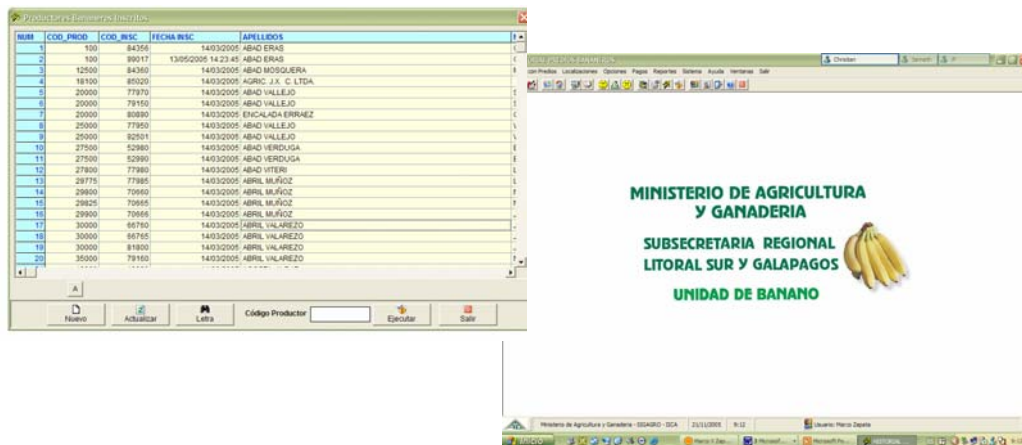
Productores Bananeros Inscritos

| NUM | COD_PROD | COD_INSC | FECHA INSC | APELLIDOS |
|---|---|---|---|---|
| 1 | 100 | 84356 | 14/03/2005 | ABAD ERAS |
| 2 | 100 | 89017 | 13/05/2005 14:23:45 | ABAD ERAS |
| 3 | 12500 | 84360 | 14/03/2005 | ABAD MOSQUERA |
| 4 | 19100 | 85020 | 14/03/2005 | AGRIC. J.X. C. LTDA. |
| 5 | 20000 | 77970 | 14/03/2005 | ABAD VALLEJO |
| 6 | 20000 | 79150 | 14/03/2005 | ABAD VALLEJO |
| 7 | 20000 | 80890 | 14/03/2005 | ENCALADA ERRAEZ |
| 8 | 25000 | 77950 | 14/03/2005 | ABAD VALLEJO |
| 9 | 25000 | 82501 | 14/03/2005 | ABAD VALLEJO |
| 10 | 27500 | 52980 | 14/03/2005 | ABAD VERDUGA |
| 11 | 27500 | 52980 | 14/03/2005 | ABAD VERDUGA |
| 12 | 27800 | 77980 | 14/03/2005 | ABAD VITERI |
| 13 | 29775 | 77985 | 14/03/2005 | ABRIL MUÑOZ |
| 14 | 29800 | 70660 | 14/03/2005 | ABRIL MUÑOZ |
| 15 | 29825 | 70665 | 14/03/2005 | ABRIL MUÑOZ |
| 16 | 29900 | 70666 | 14/03/2005 | ABRIL MUÑOZ |
| 17 | 30000 | 66760 | 14/03/2005 | ABRIL VALAREZO |
| 18 | 30000 | 66765 | 14/03/2005 | ABRIL VALAREZO |
| 19 | 30000 | 81800 | 14/03/2005 | ABRIL VALAREZO |
| 20 | 35000 | 79160 | 14/03/2005 | ABRIL VALAREZO |

A

Nuevo Actualizar Letra Código Productor Ejecutar Salir

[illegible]

Christian

Predios Localizaciones Opciones Pagos Reportes Sistema Ayuda Ventanas Salir

MINISTERIO DE AGRICULTURA Y GANADERIA

SUBSECRETARIA REGIONAL LITORAL SUR Y GALAPAGOS

UNIDAD DE BANANO

Ministerio de Agricultura y Ganadería - SIGAGRO - IICA 21/11/2005 9:12 Usuario: Marco Zapata

Inicio Marco Y Zap... Microsoft... Microsoft Po... HISTORIAL